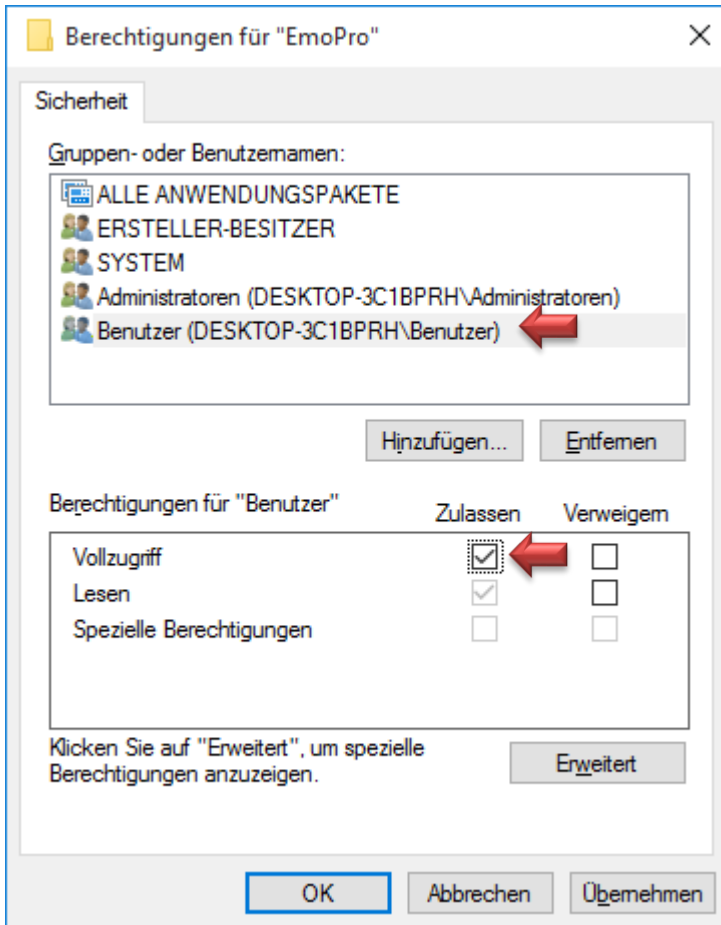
Berechtigungen für "EmoPro"

Sicherheit

Gruppen- oder Benutzernamen:

ALLE ANWENDUNGSPAKETE
ERSTELLER-BESITZER
SYSTEM
Administratoren (DESKTOP-3C1BPRH\Administratoren)
Benutzer (DESKTOP-3C1BPRH\Benutzer)

Hinzufügen...
Entfernen

Berechtigungen für "Benutzer"

| | Zulassen | Verweigern |
|---|---|---|
| Vollzugriff | ☑ | ☐ |
| Lesen | ☑ | ☐ |
| Spezielle Berechtigungen | ☐ | ☐ |

Klicken Sie auf "Erweitert", um spezielle Berechtigungen anzuzeigen.

Erweitert

OK
Abbrechen
Übernehmen